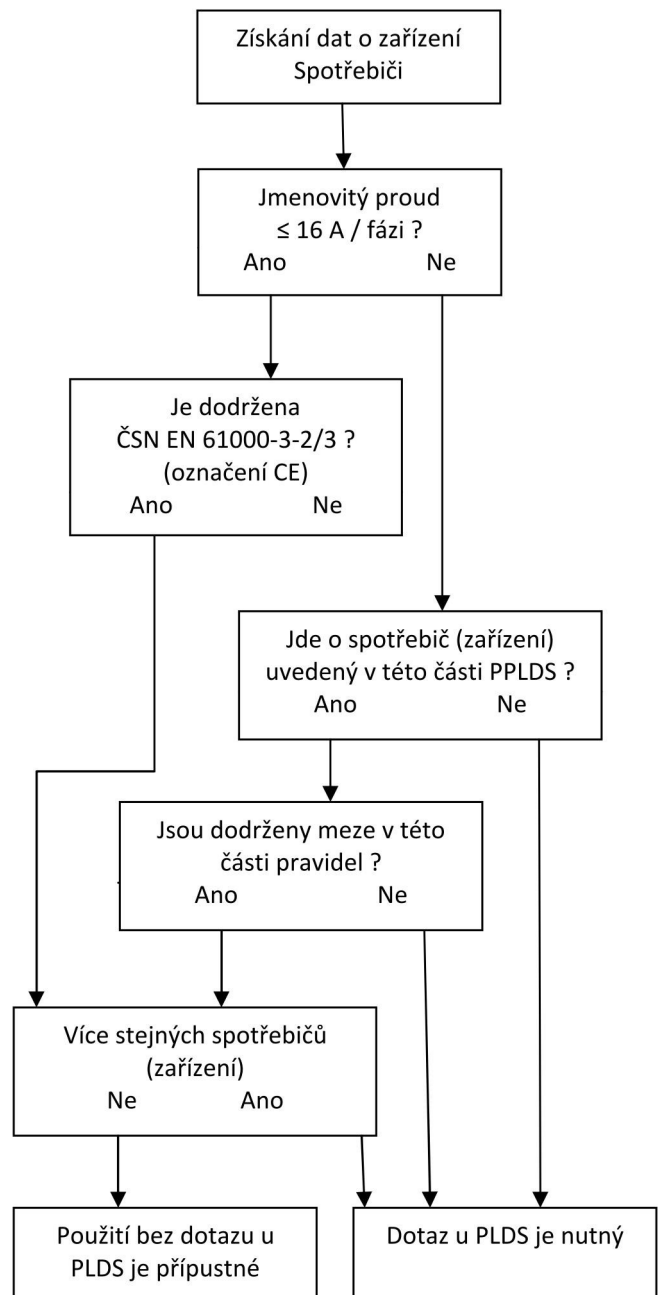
Získání dat o zařízení
Spotřebiči

Jmenovitý proud
≤ 16 A / fázi ?
Ano Ne

Je dodržena
ČSN EN 61000-3-2/3 ?
(označení CE)
Ano Ne

Jde o spotřebič (zařízení)
uvedený v této části PPLDS ?
Ano Ne

Jsou dodrženy meze v této
části pravidel ?
Ano Ne

Více stejných spotřebičů
(zařízení)
Ne Ano

Použití bez dotazu u
PLDS je přípustné

Dotaz u PLDS je nutný